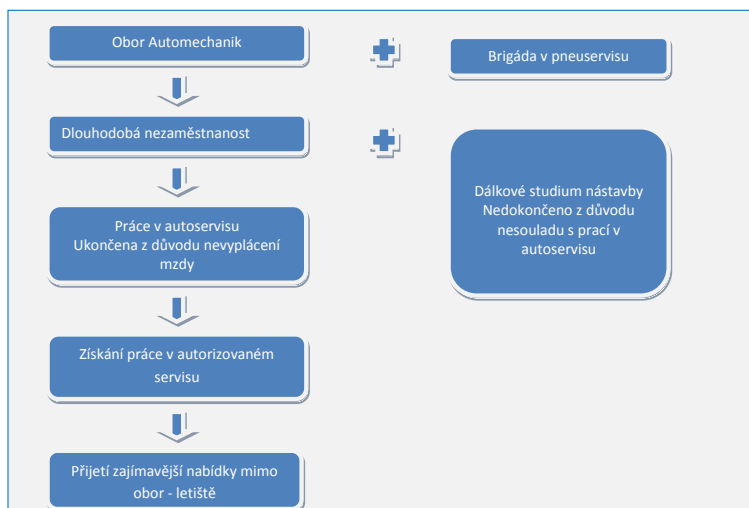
Obor Automechanik

Brigáda v pneuservisu

Dlouhodobá nezaměstnanost

Dálkové studium nástavby Nedokončeno z důvodu nesouladu s prací v autoservisu

Práce v autoservisu Ukončena z důvodu nevyplácení mzdy

Získání práce v autorizovaném servisu

Přijetí zajímavější nabídky mimo obor - letiště